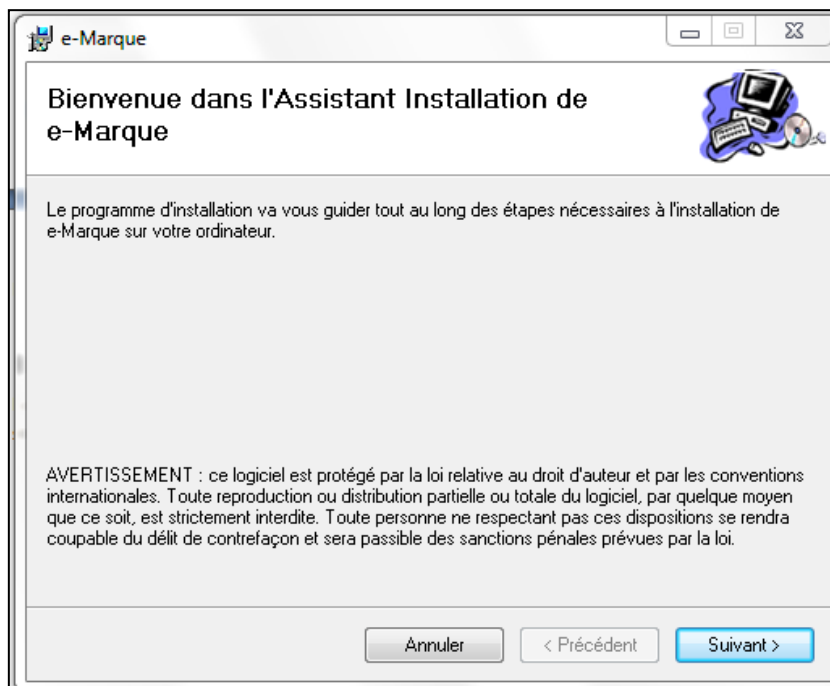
e-Marque

Bienvenue dans l'Assistant Installation de e-Marque

Le programme d'installation va vous guider tout au long des étapes nécessaires à l'installation de e-Marque sur votre ordinateur.

AVERTISSEMENT : ce logiciel est protégé par la loi relative au droit d'auteur et par les conventions internationales. Toute reproduction ou distribution partielle ou totale du logiciel, par quelque moyen que ce soit, est strictement interdite. Toute personne ne respectant pas ces dispositions se rendra coupable du délit de contrefaçon et sera passible des sanctions pénales prévues par la loi.

Annuler
< Précédent
Suivant >